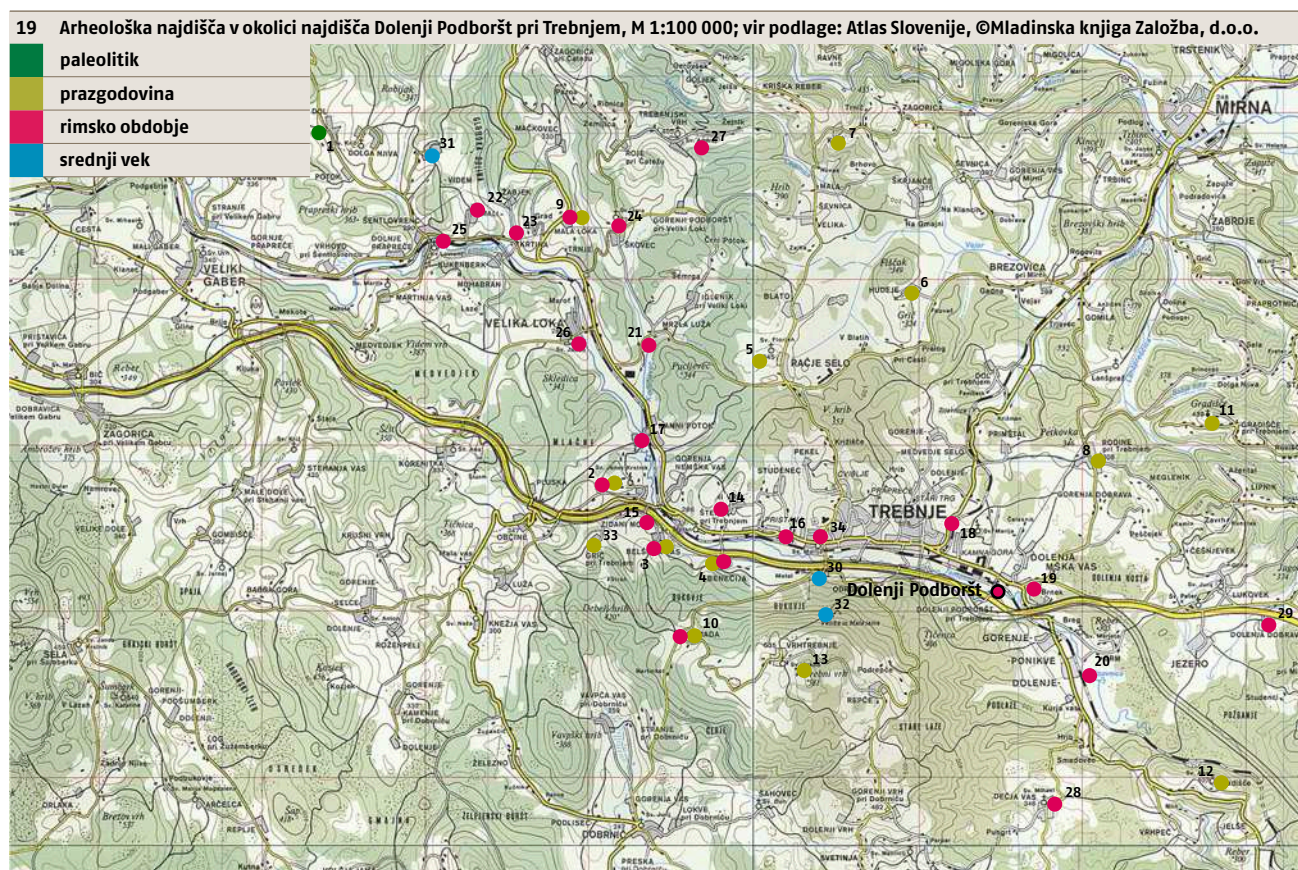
19 Arheološka najdišča v okolici najdišča Dolenji Podboršt pri Trebnjem, M 1:100 000; vir podlage: Atlas Slovenije, ©Mladinska knjiga Založba, d.o.o.

paleolitik
prazgodovina
rimsko obdobje
srednji vek

1
2
3
4
5
6
7
8
9
10
11
12
13
14
15
16
17
18
19
20
21
22
23
24
25
26
27
28
29
30
31
32
33
34

MIRNA
VELIKI GABER
VELIKA LOKA
TREBNJE
Dolenji Podboršt
ZAGORICA
MEDVEDJEK
RAČJE SELO
BREZOVICA
GORENJE
DOLENJE
JEZERO
STRANJE
SELA
PRESKA
DOBRNIČ
ZIDANI MOST
PLUSKA
LUŽA
BLATO
MLAČEVO
VIDEM
TRSTENIK
RAVNE
ŠEVNICA
HUDEJE
DEČJA VAS
VRHPEČ
SVETINJA
ŠAHOVEC
LUKOVEK
KNEŽJA VAS
ROŽENPELJ
SELCE
DOBRAVICA
ŽELEZNO